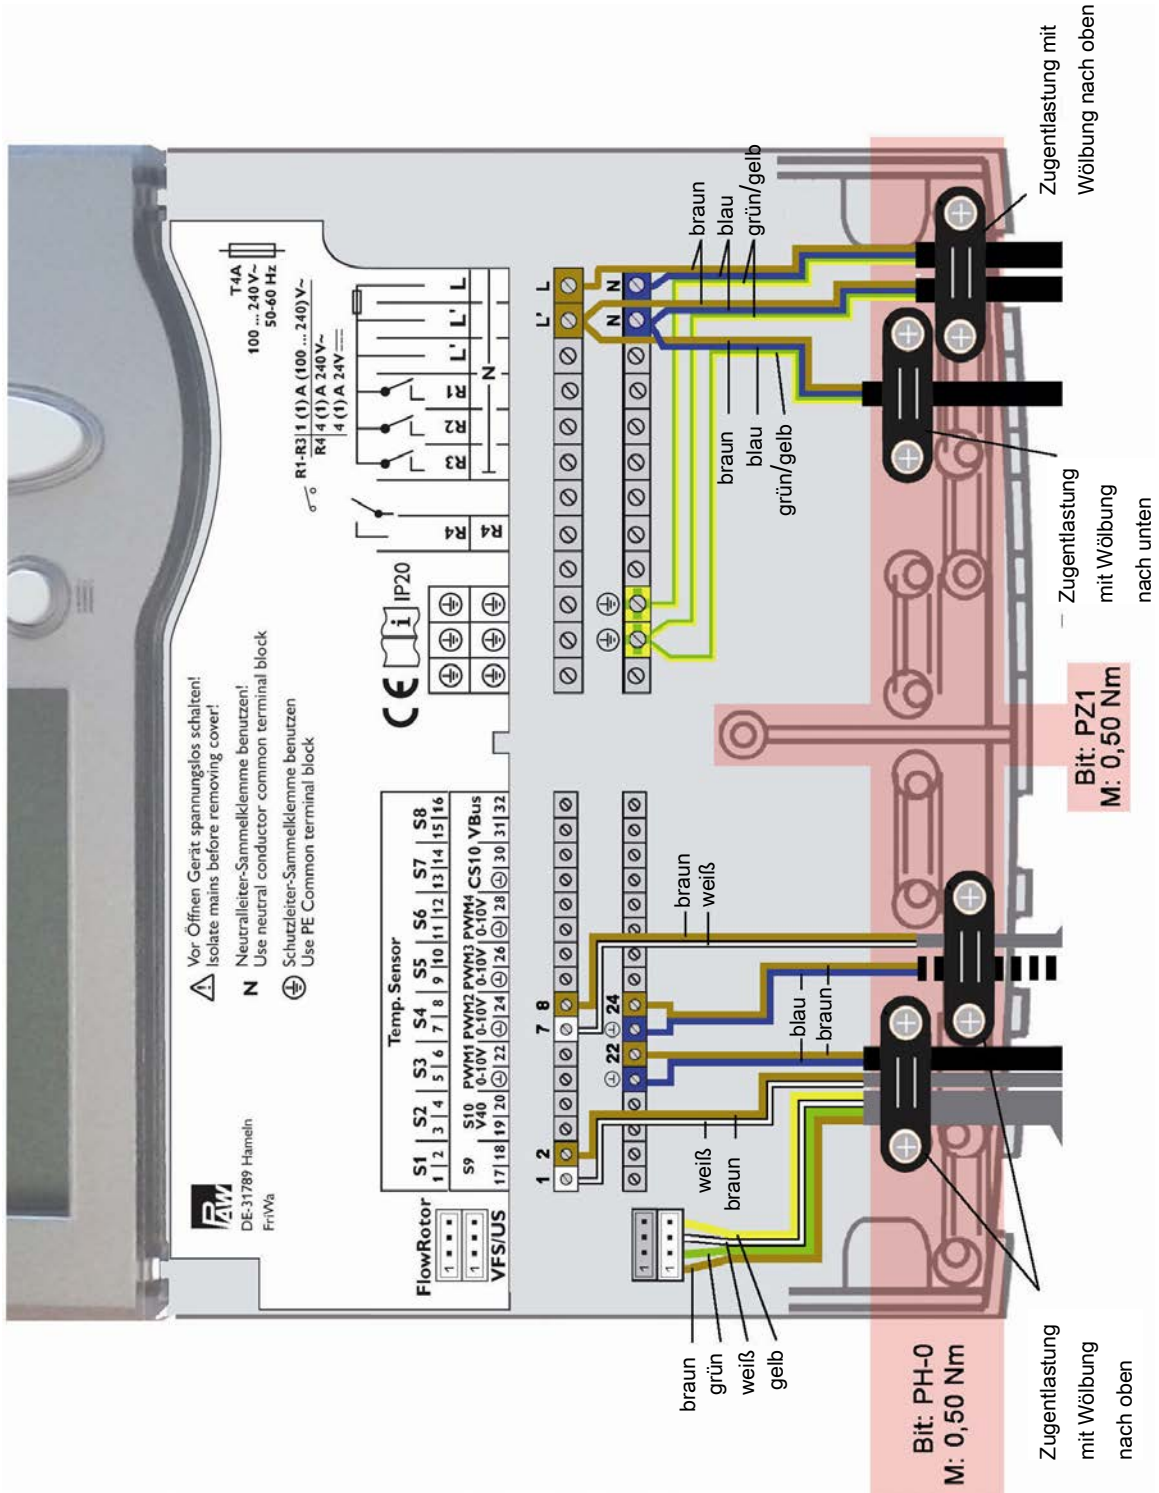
Zugentlastung mit Wölbung nach oben

braun
blau
grün/gelb

T4A
100 ... 240 V~
50-60 Hz

R1-R3 1 (1) A (100 ... 240) V~
R4 4 (1) A 240 V~
4 (1) A 24 V

R3 R2 R1 L' L
N
R4
R4

L' L
N N

braun
blau
grün/gelb

Zugentlastung mit Wölbung nach unten

IP20

Vor Öffnen Gerät spannungslos schalten!
Isolate mains before removing cover!
N Neutralleiter-Sammelklemme benutzen!
Use neutral conductor common terminal block
Schutzleiter-Sammelklemme benutzen
Use PE Common terminal block

Bit: PZ1
M: 0,50 Nm

PAW
DE-31789 Hameln
FriWa

FlowRotor
VFS/US

Temp. Sensor
S1 | S2 | S3 | S4 | S5 | S6 | S7 | S8
1 | 2 | 3 | 4 | 5 | 6 | 7 | 8 | 9 | 10 | 11 | 12 | 13 | 14 | 15 | 16
S9 | S10 V40 | PWM1 0-10V | PWM2 0-10V | PWM3 0-10V | PWM4 0-10V | CS10 | VBus
17 | 18 | 19 | 20 | 22 | 24 | 26 | 28 | 30 | 31 | 32

1 2
7 8
22 24

braun
weiß
blau
braun
weiß
braun

braun
grün
weiß
gelb

Bit: PH-0
M: 0,50 Nm

Zugentlastung mit Wölbung nach oben